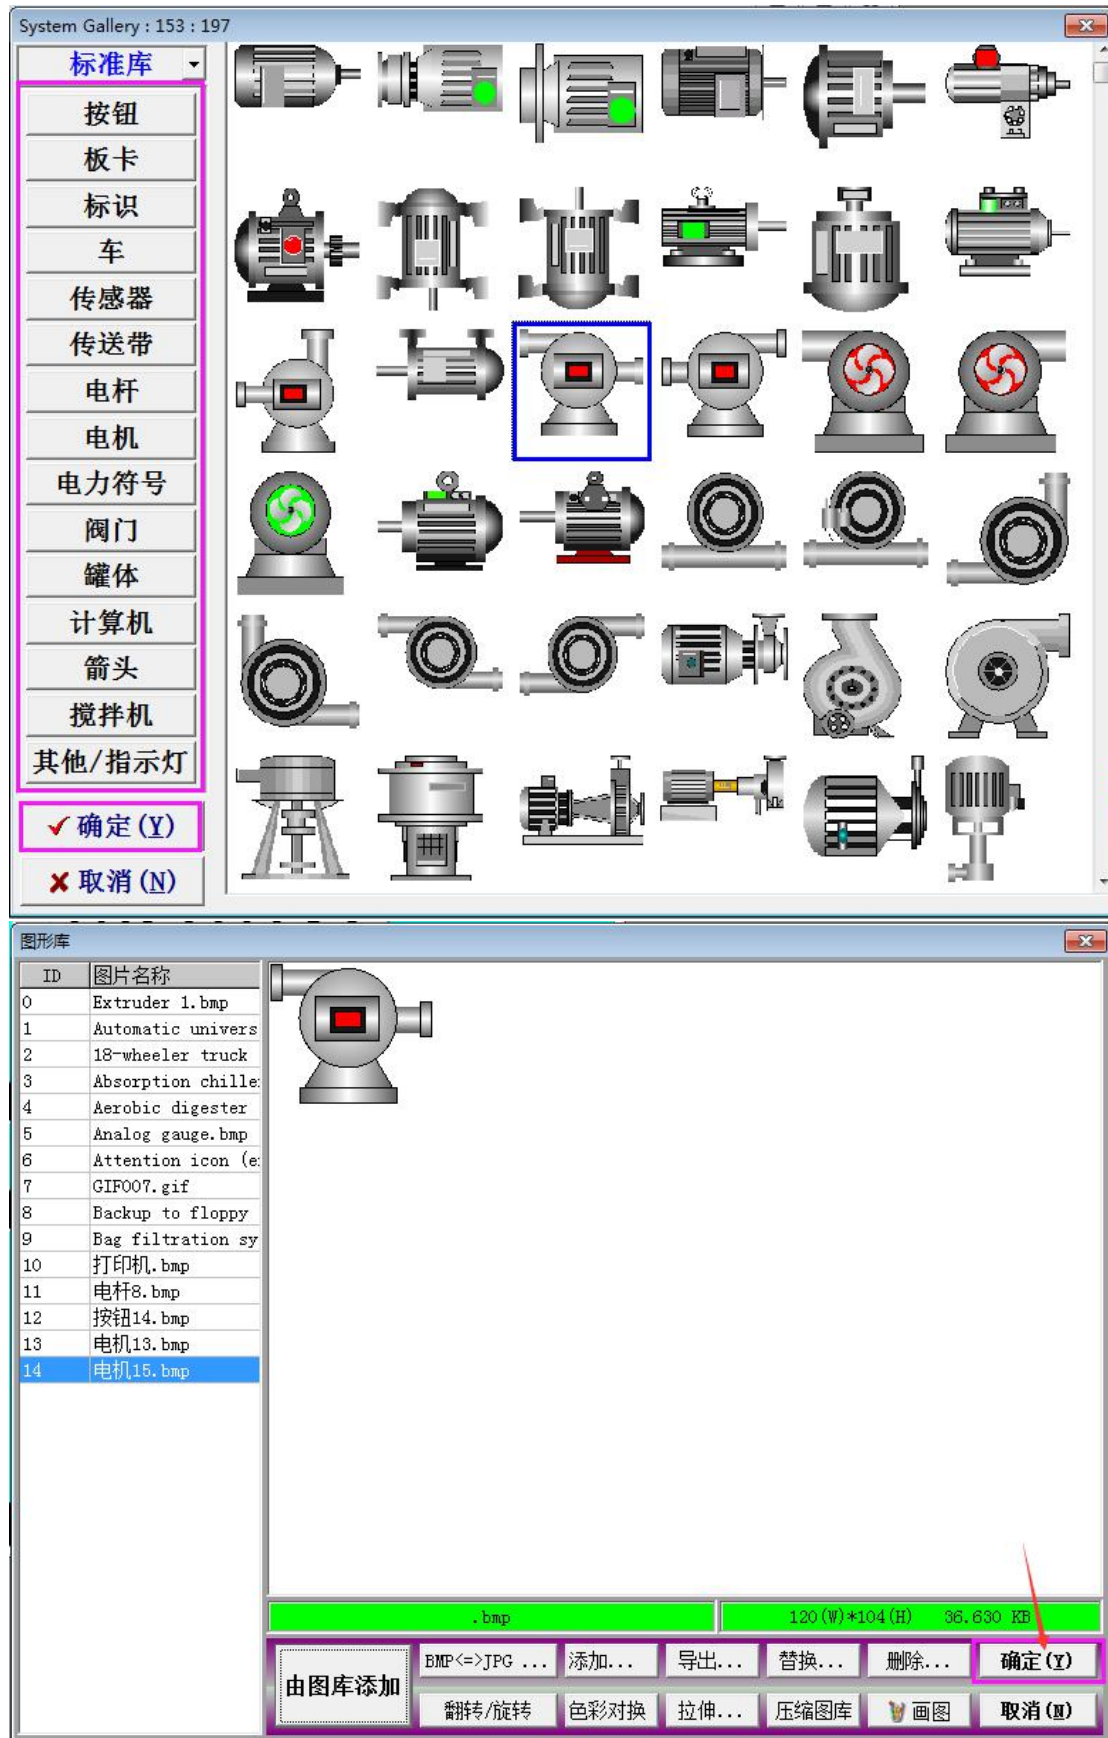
System Gallery : 153 : 197

标准库

按钮
板卡
标识
车
传感器
传送带
电杆
电机
电力符号
阀门
罐体
计算机
箭头
搅拌机
其他/指示灯

✓ 确定 (Y)
✗ 取消 (N)

图形库

| ID | 图片名称 |
|---|---|
| 0 | Extruder 1.bmp |
| 1 | Automatic univers |
| 2 | 18-wheeler truck |
| 3 | Absorption chille |
| 4 | Aerobic digester |
| 5 | Analog gauge.bmp |
| 6 | Attention icon (e |
| 7 | GIF007.gif |
| 8 | Backup to floppy |
| 9 | Bag filtration sy |
| 10 | 打印机.bmp |
| 11 | 电杆8.bmp |
| 12 | 按钮14.bmp |
| 13 | 电机13.bmp |
| 14 | 电机15.bmp |

.bmp
120 (W)*104 (H) 36.630 KB

由图库添加
BMP<=>JPG ...
添加...
导出...
替换...
删除...
确定 (Y)
翻转/旋转
色彩对换
拉伸...
压缩图库
画图
取消 (N)